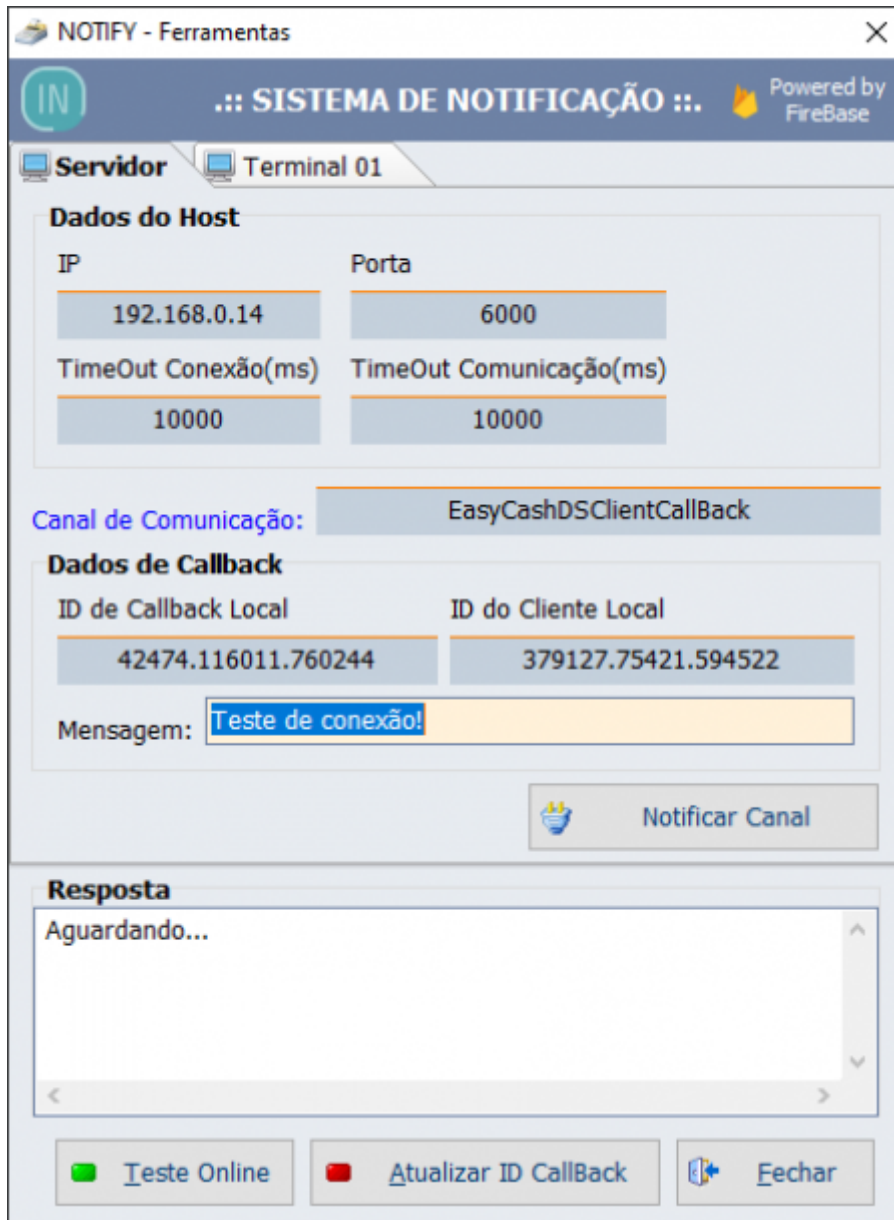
NOTIFY - Ferramentas

×

IN

.:: SISTEMA DE NOTIFICAÇÃO ::.

Powered by FireBase

Servidor

Terminal 01

Dados do Host

IP

Porta

192.168.0.14

6000

TimeOut Conexão(ms)

TimeOut Comunicação(ms)

10000

10000

Canal de Comunicação:

EasyCashDSClientCallBack

Dados de Callback

ID de Callback Local

ID do Cliente Local

42474.116011.760244

379127.75421.594522

Mensagem:

Teste de conexão!

Notificar Canal

Resposta

Aguardando...

Teste Online

Atualizar ID CallBack

Fechar